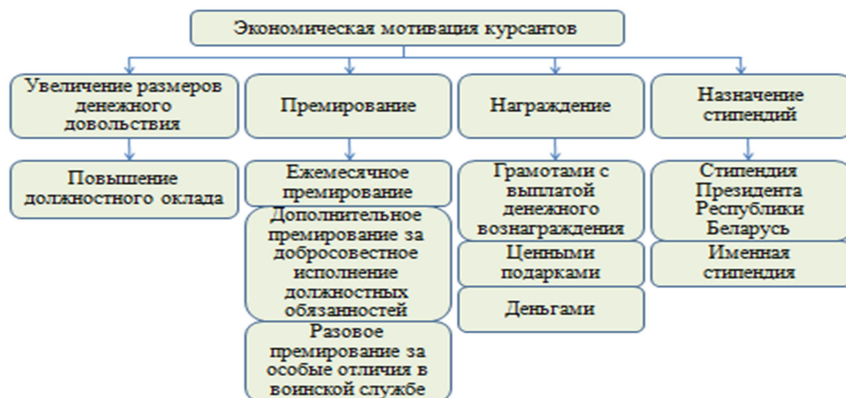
Экономическая мотивация курсантов

Увеличение размеров денежного довольствия

Повышение должностного оклада

Премирование

Ежемесячное премирование

Дополнительное премирование за добросовестное исполнение должностных обязанностей

Разовое премирование за особые отличия в воинской службе

Награждение

Грамотами с выплатой денежного вознаграждения

Ценными подарками

Деньгами

Назначение стипендий

Стипендия Президента Республики Беларусь

Именная стипендия